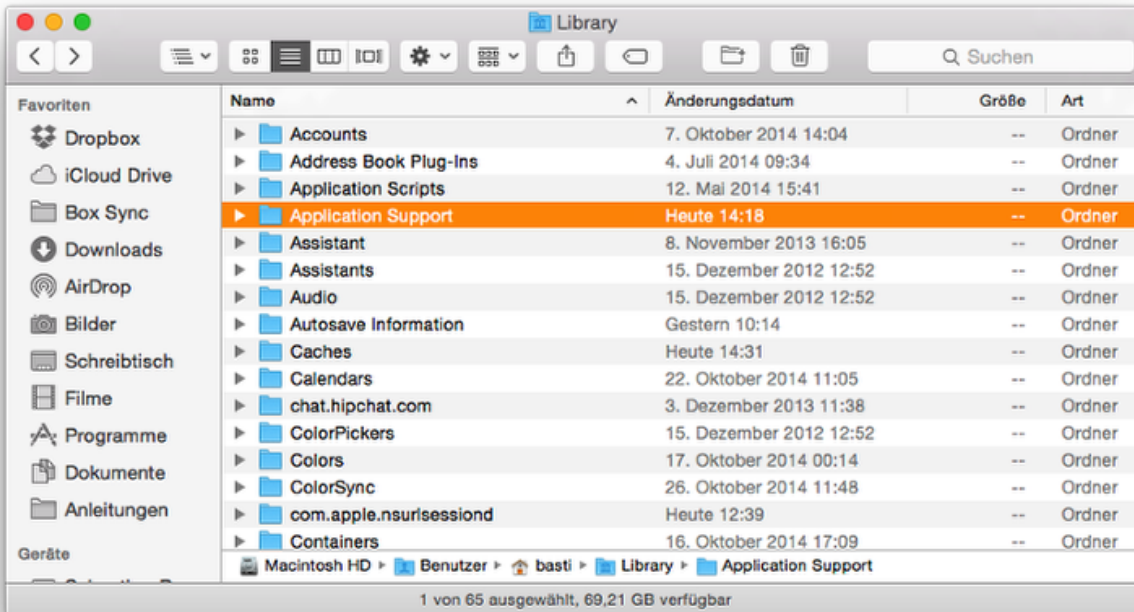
Library

Suchen

Favoriten
Dropbox
iCloud Drive
Box Sync
Downloads
AirDrop
Bilder
Schreibtisch
Filme
Programme
Dokumente
Anleitungen

Geräte

| Name | Änderungsdatum | Größe | Art |
|---|---|---|---|
| Accounts | 7. Oktober 2014 14:04 | -- | Ordner |
| Address Book Plug-Ins | 4. Juli 2014 09:34 | -- | Ordner |
| Application Scripts | 12. Mai 2014 15:41 | -- | Ordner |
| Application Support | Heute 14:18 | -- | Ordner |
| Assistant | 8. November 2013 16:05 | -- | Ordner |
| Assistants | 15. Dezember 2012 12:52 | -- | Ordner |
| Audio | 15. Dezember 2012 12:52 | -- | Ordner |
| Autosave Information | Gestern 10:14 | -- | Ordner |
| Caches | Heute 14:31 | -- | Ordner |
| Calendars | 22. Oktober 2014 11:05 | -- | Ordner |
| chat.hipchat.com | 3. Dezember 2013 11:38 | -- | Ordner |
| ColorPickers | 15. Dezember 2012 12:52 | -- | Ordner |
| Colors | 17. Oktober 2014 00:14 | -- | Ordner |
| ColorSync | 26. Oktober 2014 11:48 | -- | Ordner |
| com.apple.nsurlsessiond | Heute 12:39 | -- | Ordner |
| Containers | 16. Oktober 2014 17:09 | -- | Ordner |

Macintosh HD ▸ Benutzer ▸ basti ▸ Library ▸ Application Support

1 von 65 ausgewählt, 69,21 GB verfügbar